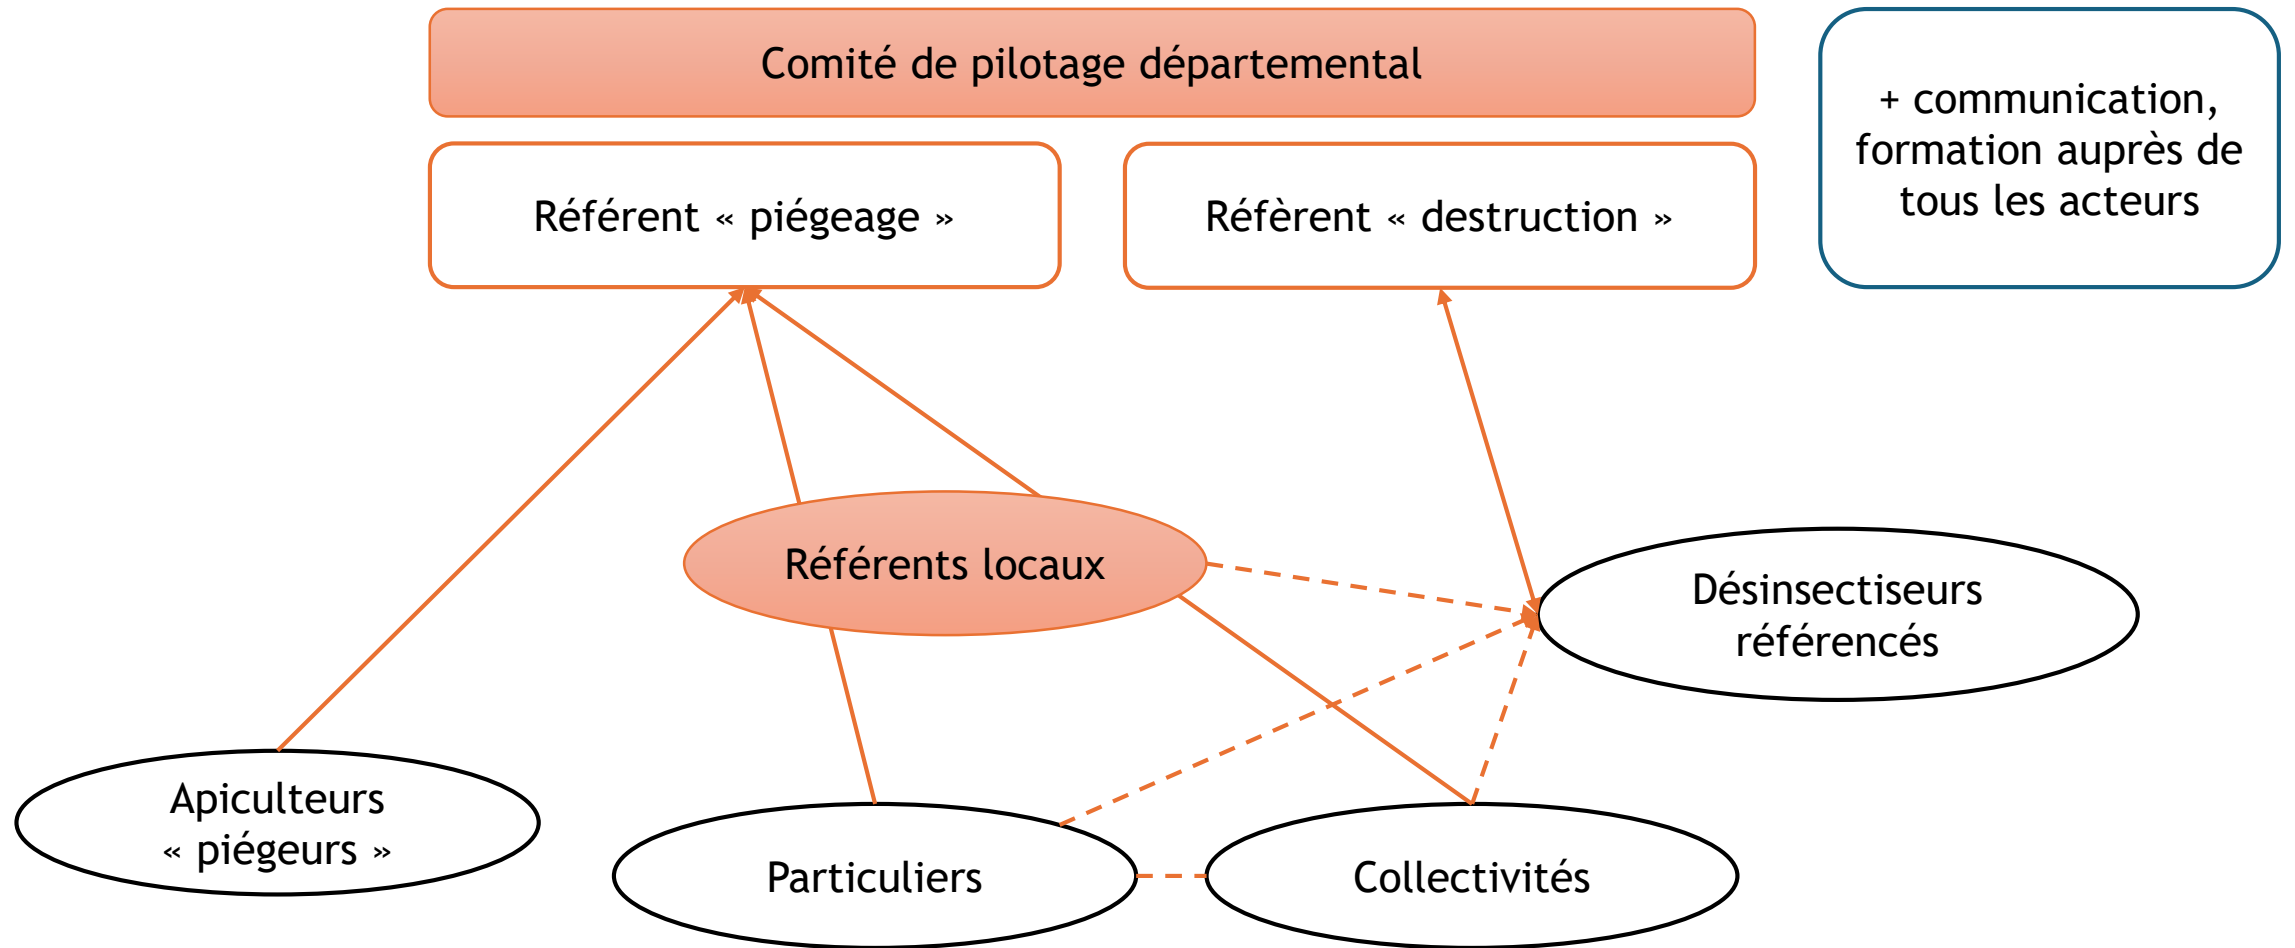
Comité de pilotage départemental

+ communication, formation auprès de tous les acteurs

Référent « piégeage »

Réfèrent « destruction »

Référents locaux

Désinsectiseurs référencés

Apiculteurs « piégeurs »

Particuliers

Collectivités